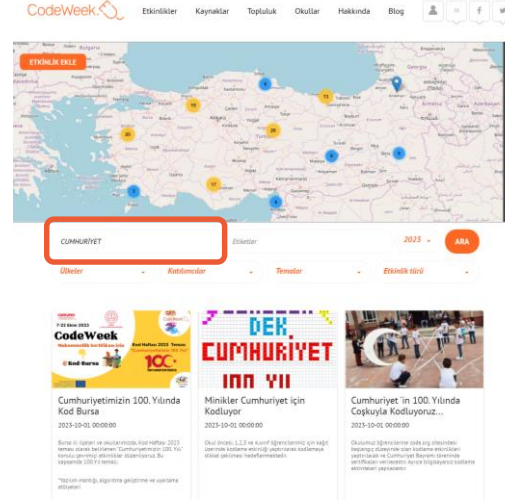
CodeWeek

Etkinlikler Kaynaklar Topluluk Okullar Hakkında Blog

ETKİNLİK EKLE

20 6 15 28 4 20 6 5 17 4

CUMHURİYET

Etiketler

2023

ARA

Ülkeler

Katılımcılar

Temalar

Etkinlik türü

CodeWeek

Cumhuriyetimizin 100. Yılında Kod Bursa

2023-10-01 00:00:00

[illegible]

Minikler Cumhuriyet için Kodluyor

2023-10-01 00:00:00

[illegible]

Cumhuriyet 'in 100. Yılında Coşkuyla Kodluyoruz...

2023-10-01 00:00:00

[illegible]